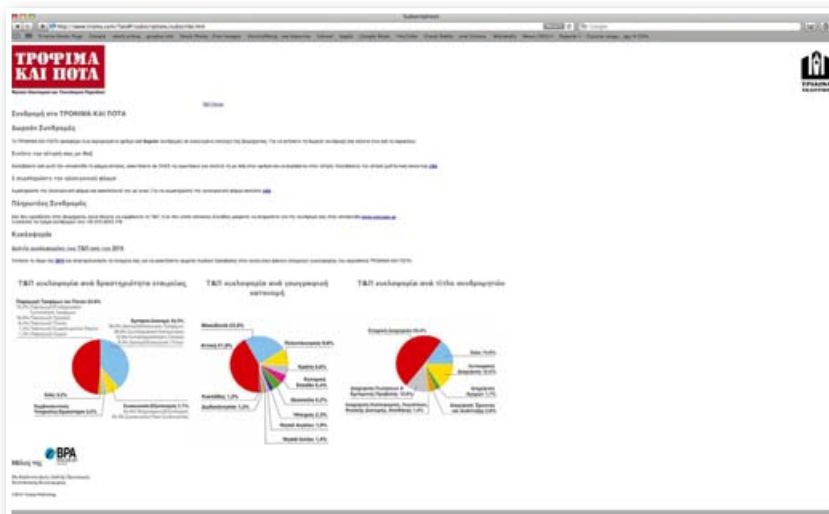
Subscriptions

ΤΡΟΦΙΜΑ ΚΑΙ ΠΟΤΑ

Συνδρομή στο ΤΡΟΦΙΜΑ ΚΑΙ ΠΟΤΑ

Δωρεάν Συνδρομή

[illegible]

Συνδρομή

Συνδρομητές ΤΡΟΦΙΜΑ και Τροφίμων

Κυκλοφορία

Δείτε κυκλοφορίας του Τ&Π από το 2015

Τ&Π κυκλοφορία ανά δραστηριότητα επιχείρισης

Τ&Π κυκλοφορία ανά γεωγραφική κατανομή

Τ&Π κυκλοφορία ανά τίτλο συνδρομητών

Μέλος της

BPA

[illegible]